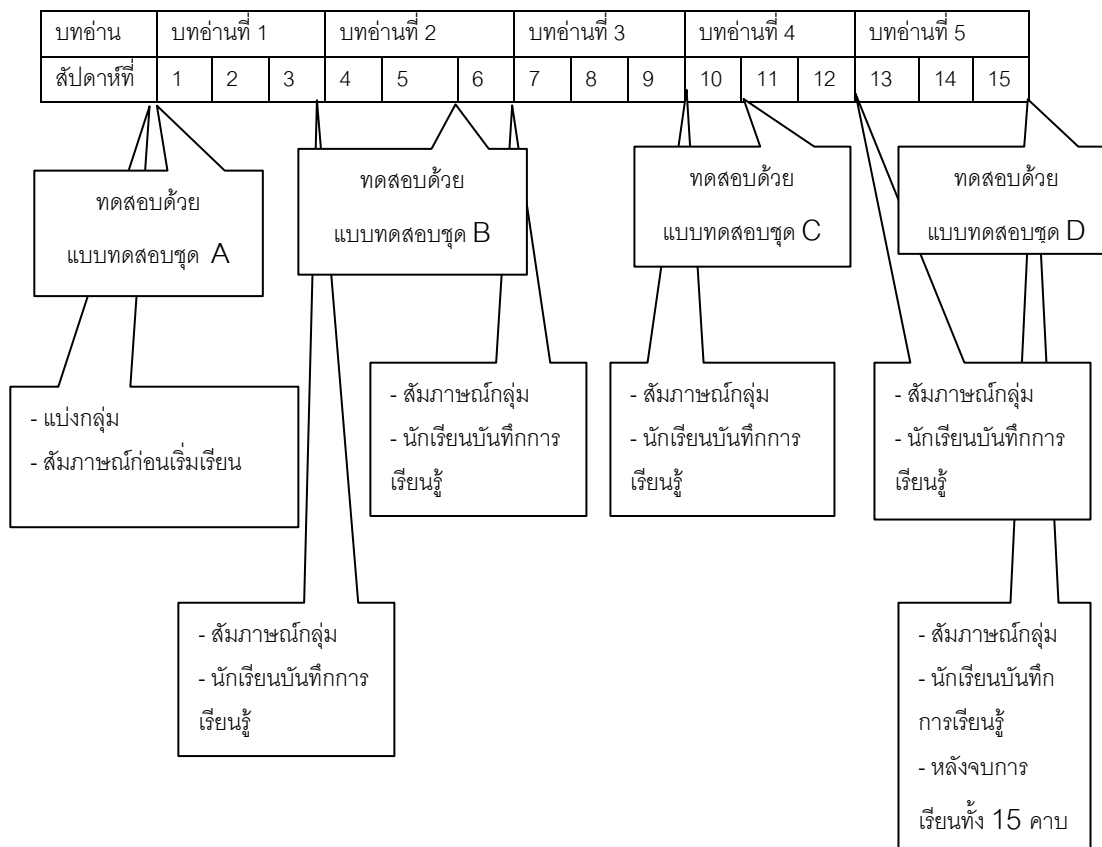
| บทอ่าน | บทอ่านที่ 1 | | | บทอ่านที่ 2 | | | บทอ่านที่ 3 | | | บทอ่านที่ 4 | | | บทอ่านที่ 5 | | |
|---|---|---|---|---|---|---|---|---|---|---|---|---|---|---|---|
| สัปดาห์ที่ | 1 | 2 | 3 | 4 | 5 | 6 | 7 | 8 | 9 | 10 | 11 | 12 | 13 | 14 | 15 |

ทดสอบด้วย แบบทดสอบชุด A

ทดสอบด้วย แบบทดสอบชุด B

ทดสอบด้วย แบบทดสอบชุด C

ทดสอบด้วย แบบทดสอบชุด D

- แบ่งกลุ่ม
- สัมภาษณ์ก่อนเริ่มเรียน

- สัมภาษณ์กลุ่ม
- นักเรียนบันทึกการเรียนรู้

- สัมภาษณ์กลุ่ม
- นักเรียนบันทึกการเรียนรู้

- สัมภาษณ์กลุ่ม
- นักเรียนบันทึกการเรียนรู้

- สัมภาษณ์กลุ่ม
- นักเรียนบันทึกการเรียนรู้

- สัมภาษณ์กลุ่ม
- นักเรียนบันทึกการเรียนรู้
- หลังจบการเรียนทั้ง 15 คาบ